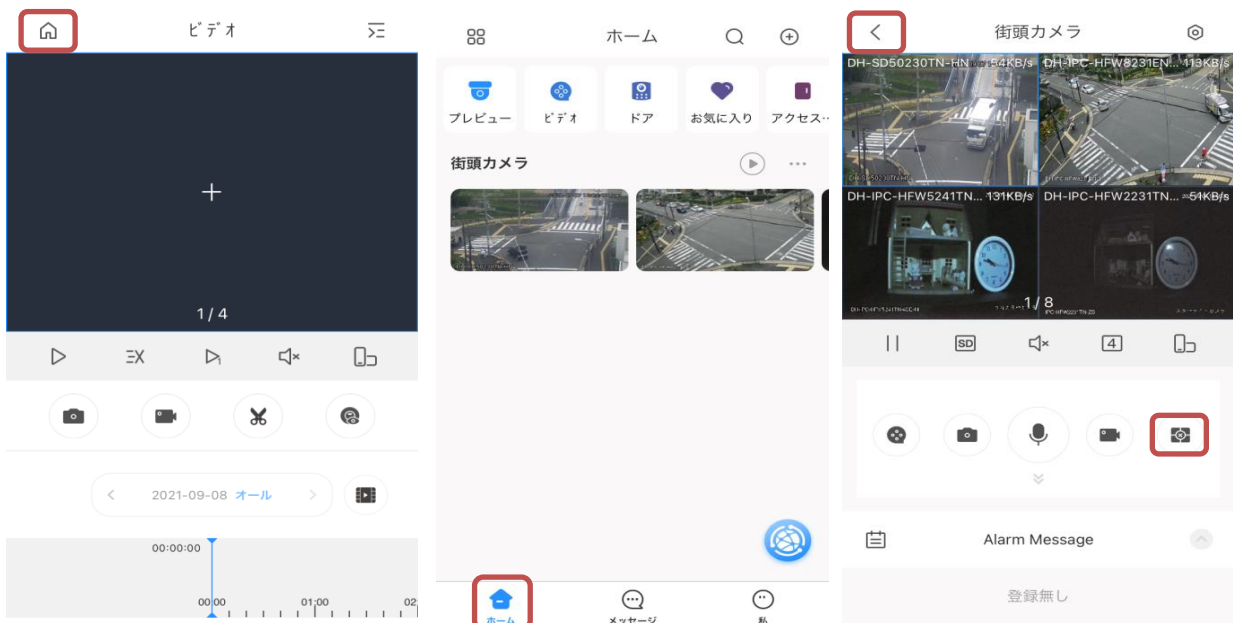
ビデオ

1 / 4

2021-09-08 オール

00:00:00

00:00 01:00 02

ホーム

プレビュー ビデオ ドア お気に入り アクセス…

街頭カメラ

ホーム メッセージ 私

街頭カメラ

DH-SD50230TN-HN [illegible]4KB/s DH-IPC-HFW8231EN... 113KB/s

DH-IPC-HFW5241TN... 131KB/s DH-IPC-HFW2231TN... 51KB/s

1 / 8

SD

4

Alarm Message

登録無し